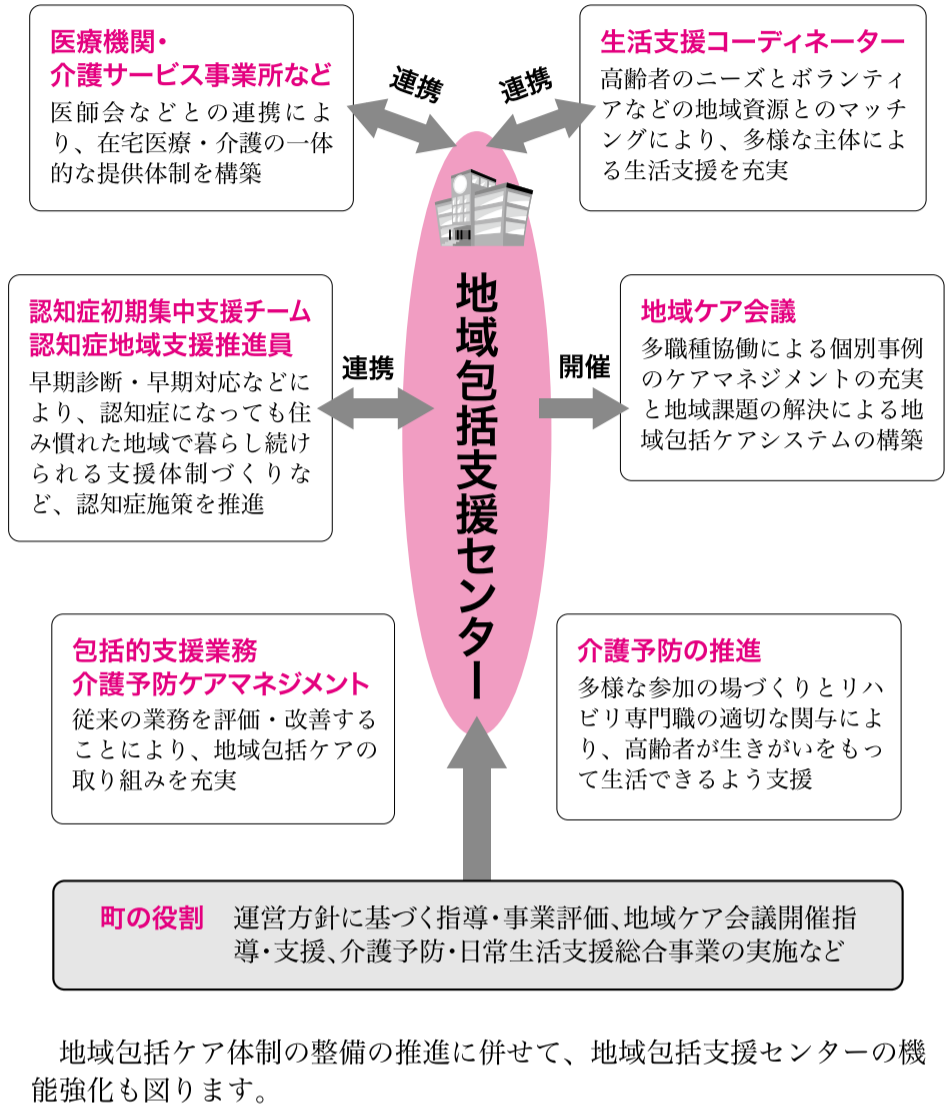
医療機関・
介護サービス事業所など
医師会などとの連携により、在宅医療・介護の一体的な提供体制を構築

連携

連携

生活支援コーディネーター
高齢者のニーズとボランティアなどの地域資源とのマッチングにより、多様な主体による生活支援を充実

地域包括支援センター

認知症初期集中支援チーム
認知症地域支援推進員
早期診断・早期対応などにより、認知症になっても住み慣れた地域で暮らし続けられる支援体制づくりなど、認知症施策を推進

連携

開催

地域ケア会議
多職種協働による個別事例のケアマネジメントの充実と地域課題の解決による地域包括ケアシステムの構築

包括的支援業務
介護予防ケアマネジメント
従来の業務を評価・改善することにより、地域包括ケアの取り組みを充実

介護予防の推進
多様な参加の場づくりとリハビリ専門職の適切な関与により、高齢者が生きがいをもって生活できるよう支援

町の役割　運営方針に基づく指導・事業評価、地域ケア会議開催指導・支援、介護予防・日常生活支援総合事業の実施など

地域包括ケア体制の整備の推進に併せて、地域包括支援センターの機能強化も図ります。